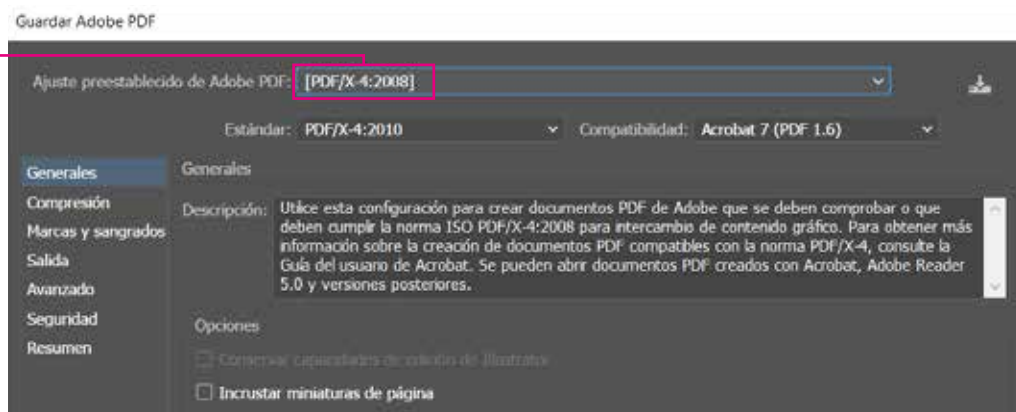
Guardar Adobe PDF

Ajuste preestablecido de Adobe PDF: [PDF/X-4:2008]

Estándar: PDF/X-4:2010

Compatibilidad: Acrobat 7 (PDF 1.6)

Generales
Compresión
Marcas y sangrados
Salida
Avanzado
Seguridad
Resumen

Generales

Descripción: Utilice esta configuración para crear documentos PDF de Adobe que se deben comprobar o que deben cumplir la norma ISO PDF/X-4:2008 para intercambio de contenido gráfico. Para obtener más información sobre la creación de documentos PDF compatibles con la norma PDF/X-4, consulte la Guía del usuario de Acrobat. Se pueden abrir documentos PDF creados con Acrobat, Adobe Reader 5.0 y versiones posteriores.

Opciones

Conservar capacidades de edición de Illustrator

Incrustar miniaturas de página